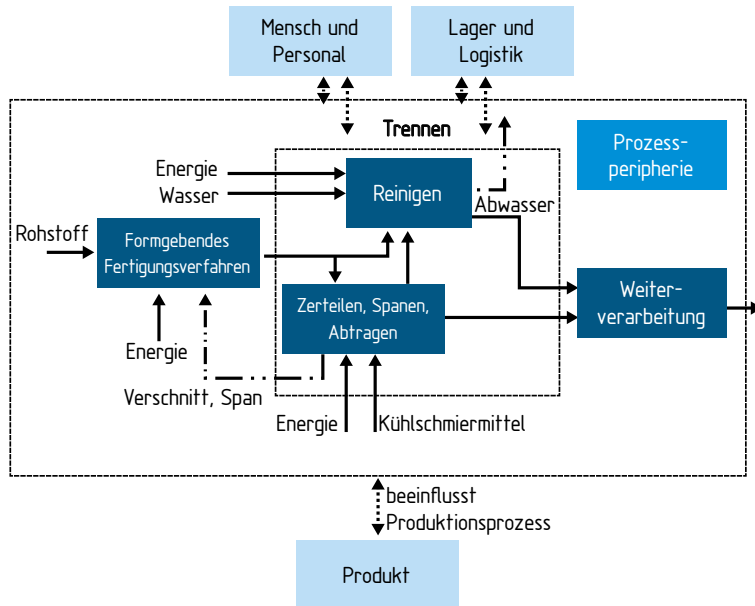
Mensch und Personal

Lager und Logistik

Trennen

Prozessperipherie

Energie
Wasser

Reinigen

Abwasser

Rohstoff

Formgebendes Fertigungsverfahren

Zerteilen, Spanen, Abtragen

Weiterverarbeitung

Energie

Verschnitt, Span

Energie

Kühlschmiermittel

beeinflusst Produktionsprozess

Produkt